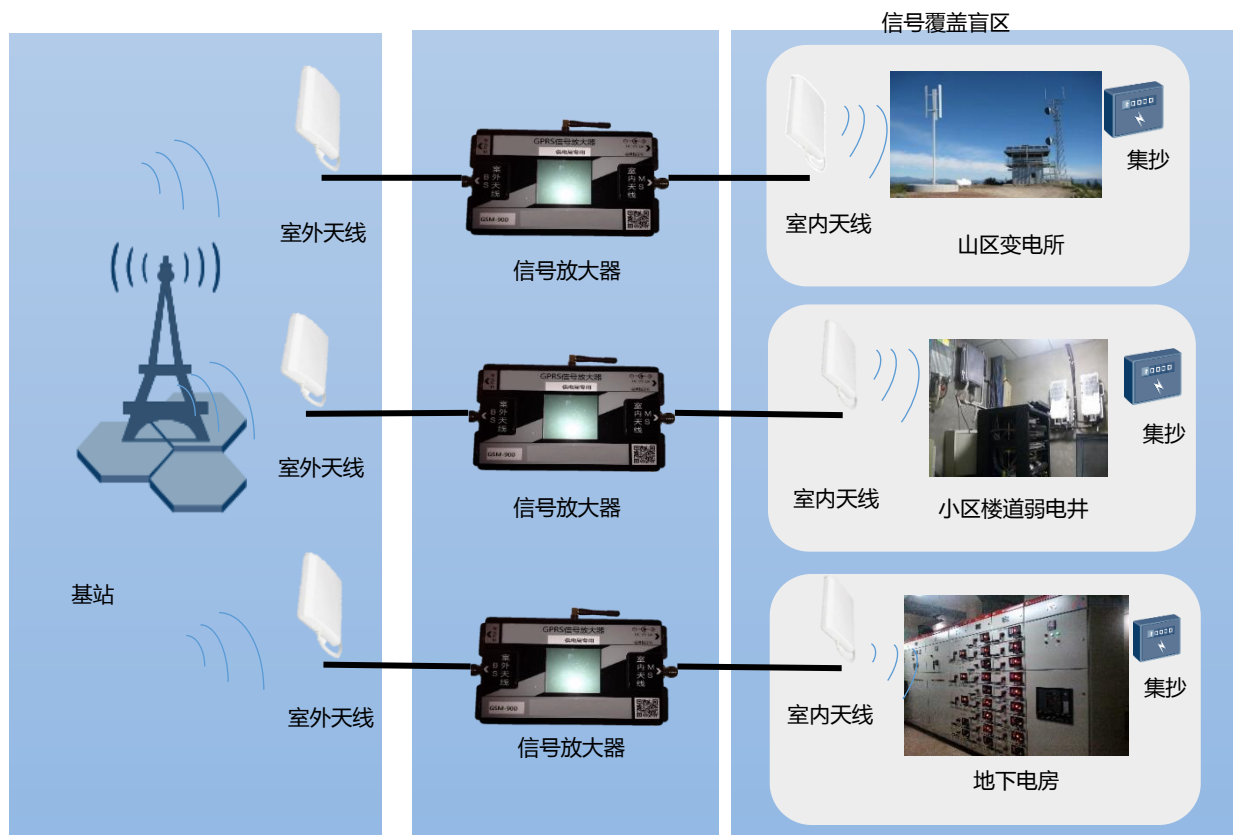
信号覆盖盲区

基站

室外天线

室外天线

室外天线

GPRS信号放大器
BS
室外天线
室内天线
MS
GSM-900

信号放大器

GPRS信号放大器
BS
室外天线
室内天线
MS
GSM-900

信号放大器

GPRS信号放大器
BS
室外天线
室内天线
MS
GSM-900

信号放大器

室内天线

山区变电所

集抄

室内天线

小区楼道弱电井

集抄

室内天线

地下电房

集抄